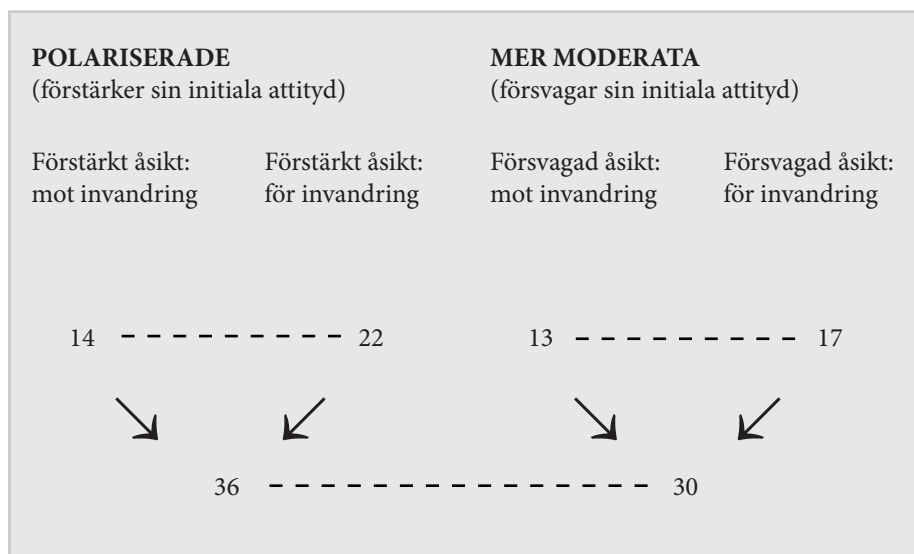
POLARISERADE
(förstärker sin initiala attityd)

Förstärkt åsikt: mot invandring

Förstärkt åsikt: för invandring

MER MODERATA
(försvagar sin initiala attityd)

Försvagad åsikt: mot invandring

Försvagad åsikt: för invandring

14 22

13 17

36 30